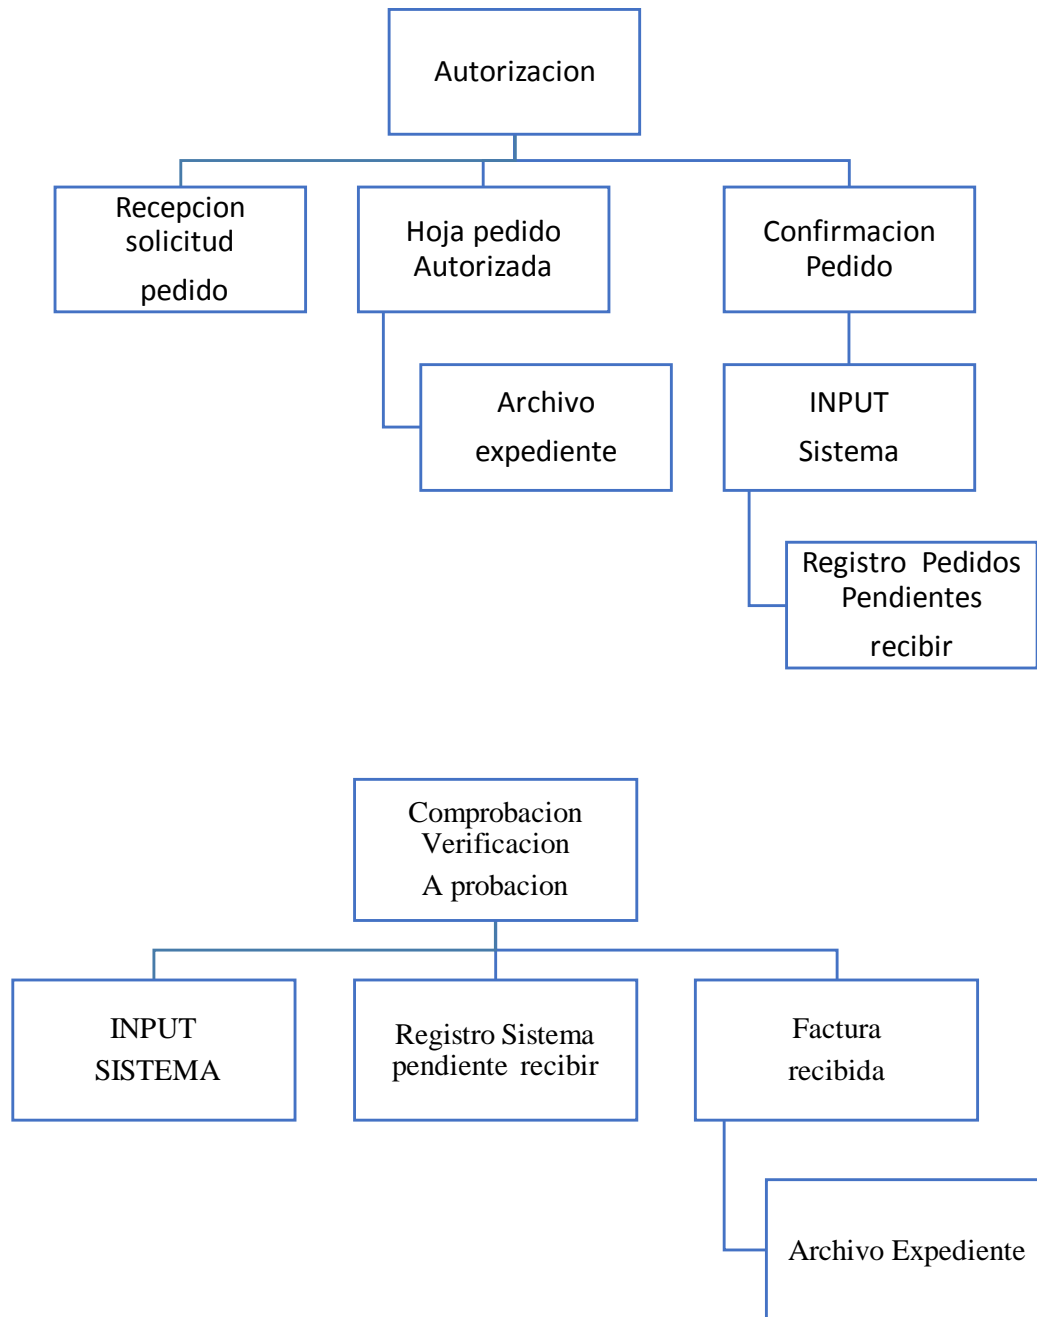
Autorizacion

Recepcion solicitud pedido

Hoja pedido Autorizada

Confirmacion Pedido

Archivo expediente

INPUT Sistema

Registro Pedidos Pendientes recibir

Comprobacion Verificacion A probacion

INPUT SISTEMA

Registro Sistema pendiente recibir

Factura recibida

Archivo Expediente